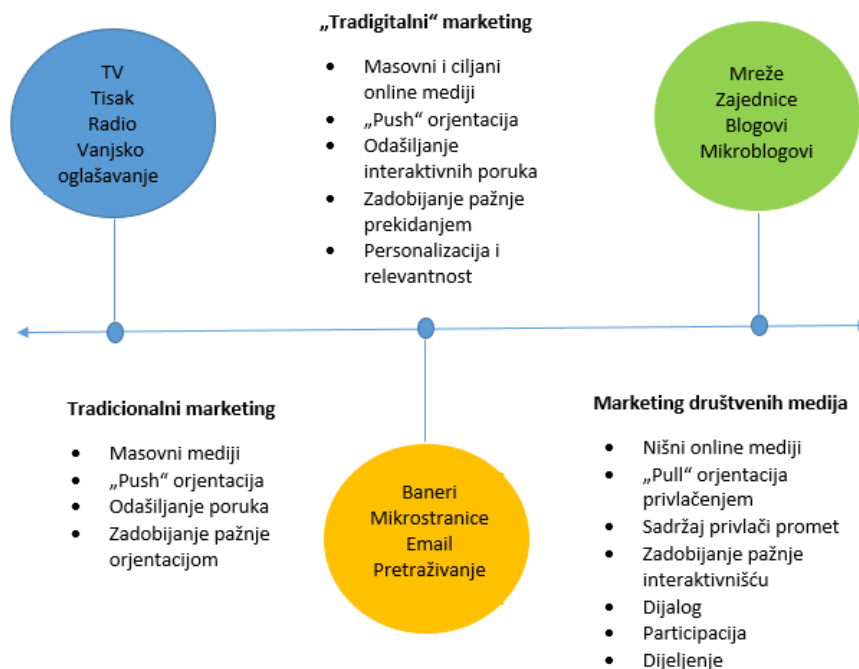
TV
Tisak
Radio
Vanjsko oglašavanje

„Tradigitalni" marketing

- Masovni i ciljani online mediji
- „Push" orjentacija
- Odašiljanje interaktivnih poruka
- Zadobijanje pažnje prekidanjem
- Personalizacija i relevantnost

Mreže
Zajednice
Blogovi
Mikroblogovi

Tradicionalni marketing

- Masovni mediji
- „Push" orjentacija
- Odašiljanje poruka
- Zadobijanje pažnje orjentacijom

Baneri
Mikrostranice
Email
Pretraživanje

Marketing društvenih medija

- Nišni online mediji
- „Pull" orjentacija privlačenjem
- Sadržaj privlači promet
- Zadobijanje pažnje interaktivnišću
- Dijalog
- Participacija
- Dijeljenje